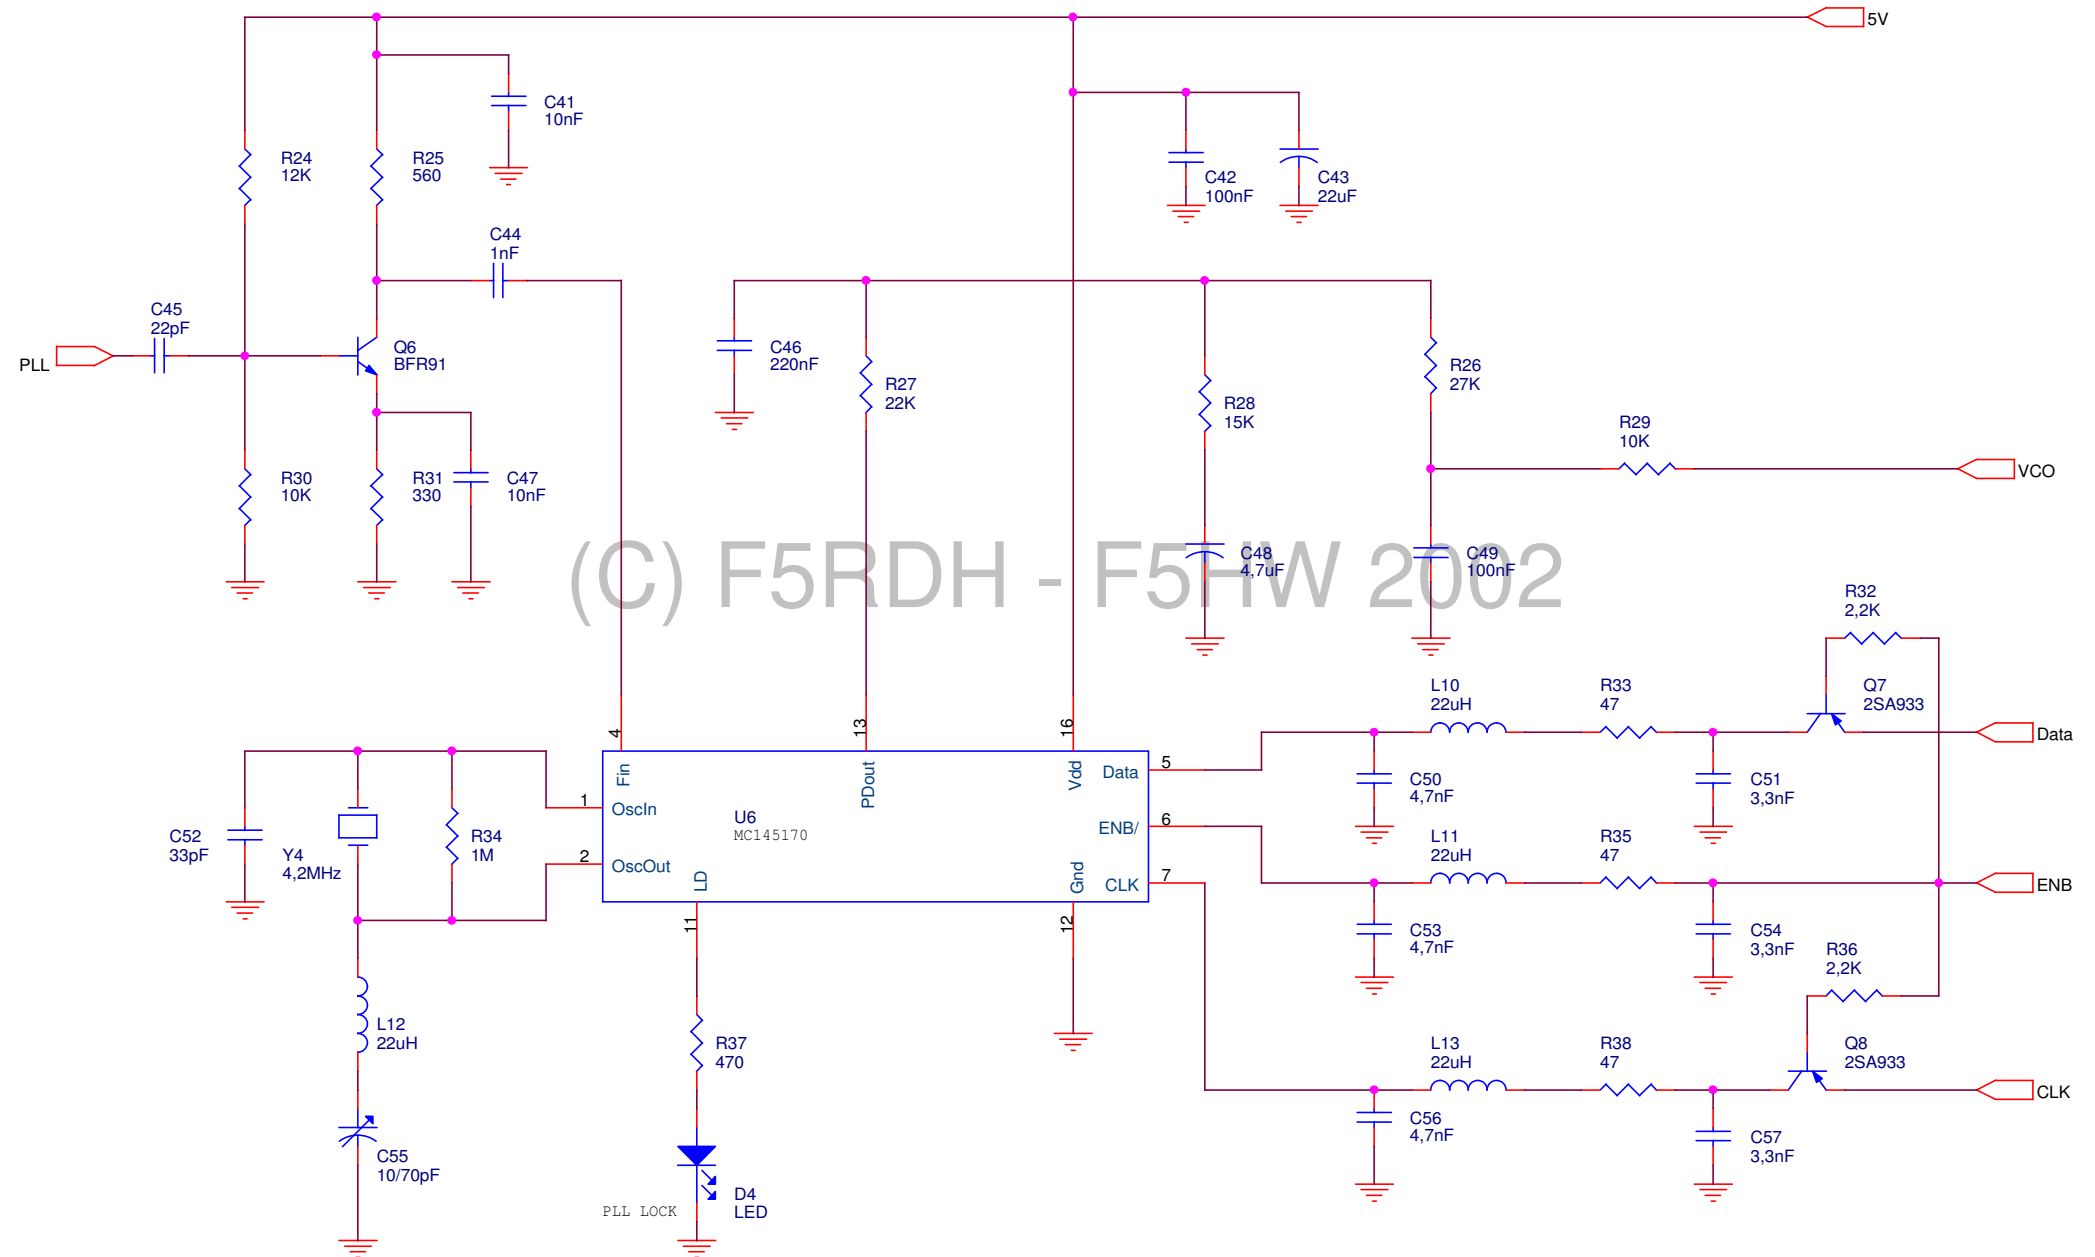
5V

C41
10nF

R24
12K

R25
560

C42
100nF

C43
22uF

C44
1nF

C45
22pF

PLL

Q6
BFR91

C46
220nF

R27
22K

R28
15K

R26
27K

R29
10K

VCO

R30
10K

R31
330

C47
10nF

C48
4,7uF

C49
100nF

(C) F5RDH - F5HW 2002

R32
2,2K

L10
22uH

R33
47

Q7
2SA933

Data

4

13

16

Fin

PDout

Vdd

Data

5

C50
4,7nF

C51
3,3nF

1
OscIn

U6
MC145170

ENB/

6

C52
33pF

Y4
4,2MHz

R34
1M

L11
22uH

R35
47

ENB

2
OscOut

LD

Gnd

CLK

7

C53
4,7nF

C54
3,3nF

R36
2,2K

11

12

L12
22uH

R37
470

L13
22uH

R38
47

Q8
2SA933

CLK

C56
4,7nF

C57
3,3nF

C55
10/70pF

D4
LED

PLL LOCK